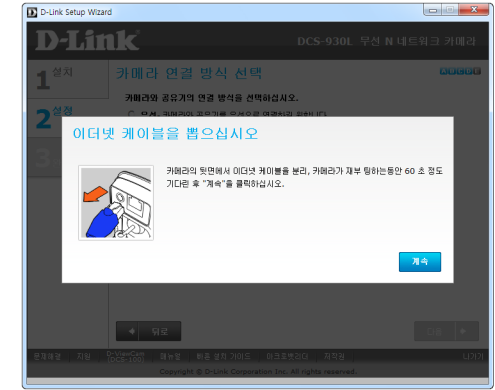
D-Link Setup Wizard

D-Link

DCS-930L 무선 N 네트워크 카메라

1 설치

2 설정

3

카메라 연결 방식 선택

카메라와 공유기의 연결 방식을 선택하십시오.

이더넷 케이블을 뽑으십시오

카메라의 뒷면에서 이더넷 케이블을 분리, 카메라가 재부팅하는동안 60 초 정도 기다린 후 "계속"을 클릭하십시오.

계속

뒤로

문제해결 | 지원 | D-ViewCam | 매뉴얼 | 빠른 설치 가이드 | 아크로뱃리더 | 저작권 | 나가기

Copyright © D-Link Corporation Inc. All rights reserved.